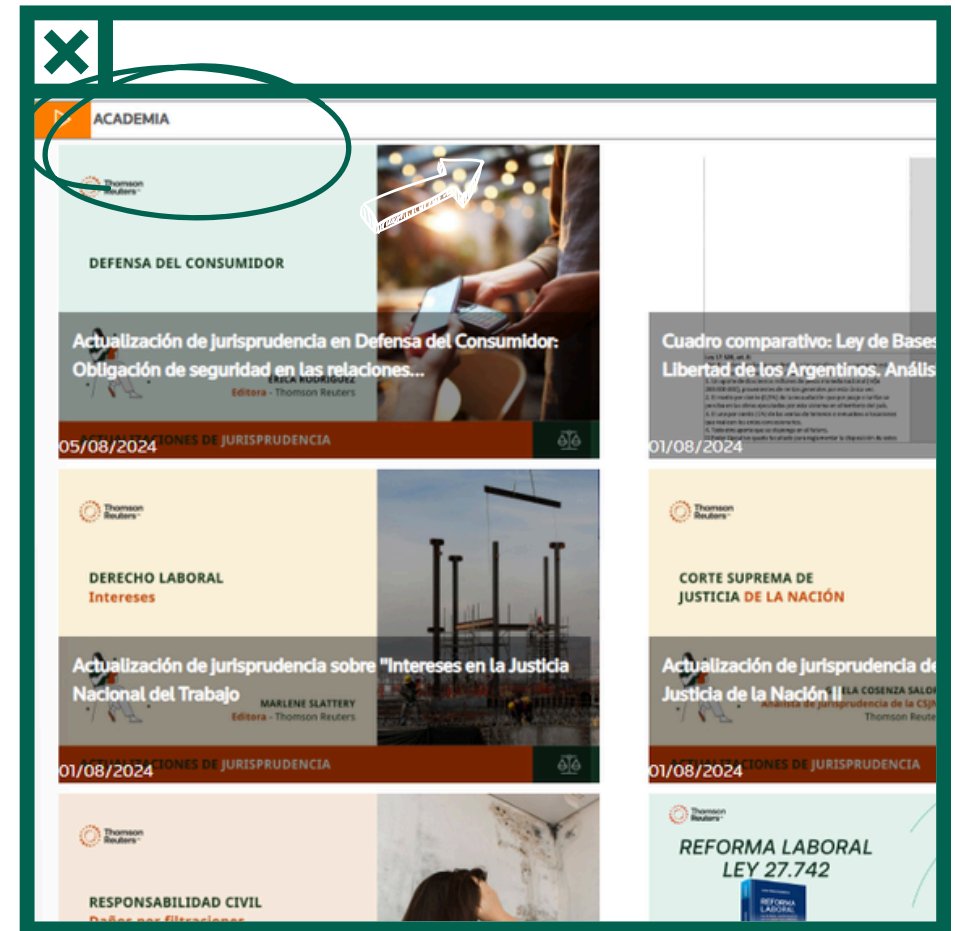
ACADEMIA

Thomson Reuters

DEFENSA DEL CONSUMIDOR

Actualización de jurisprudencia en Defensa del Consumidor: Obligación de seguridad en las relaciones...

ERICA RODRIGUEZ
Editora - Thomson Reuters

ACTUALIZACIONES DE JURISPRUDENCIA

05/08/2024

Cuadro comparativo: Ley de Bases Libertad de los Argentinos. Análisis

01/08/2024

Thomson Reuters

DERECHO LABORAL
Intereses

Actualización de jurisprudencia sobre "Intereses en la Justicia Nacional del Trabajo

MARLENE SLATTERY
Editora - Thomson Reuters

ACTUALIZACIONES DE JURISPRUDENCIA

01/08/2024

Thomson Reuters

CORTE SUPREMA DE JUSTICIA DE LA NACIÓN

Actualización de jurisprudencia de Justicia de la Nación II

ELA COSENZA SALOR
Analista de jurisprudencia de la CSJN
Thomson Reuters

ACTUALIZACIONES DE JURISPRUDENCIA

01/08/2024

Thomson Reuters

RESPONSABILIDAD CIVIL
Daños por filtraciones

Thomson Reuters

REFORMA LABORAL
LEY 27.742

REFORMA LABORAL